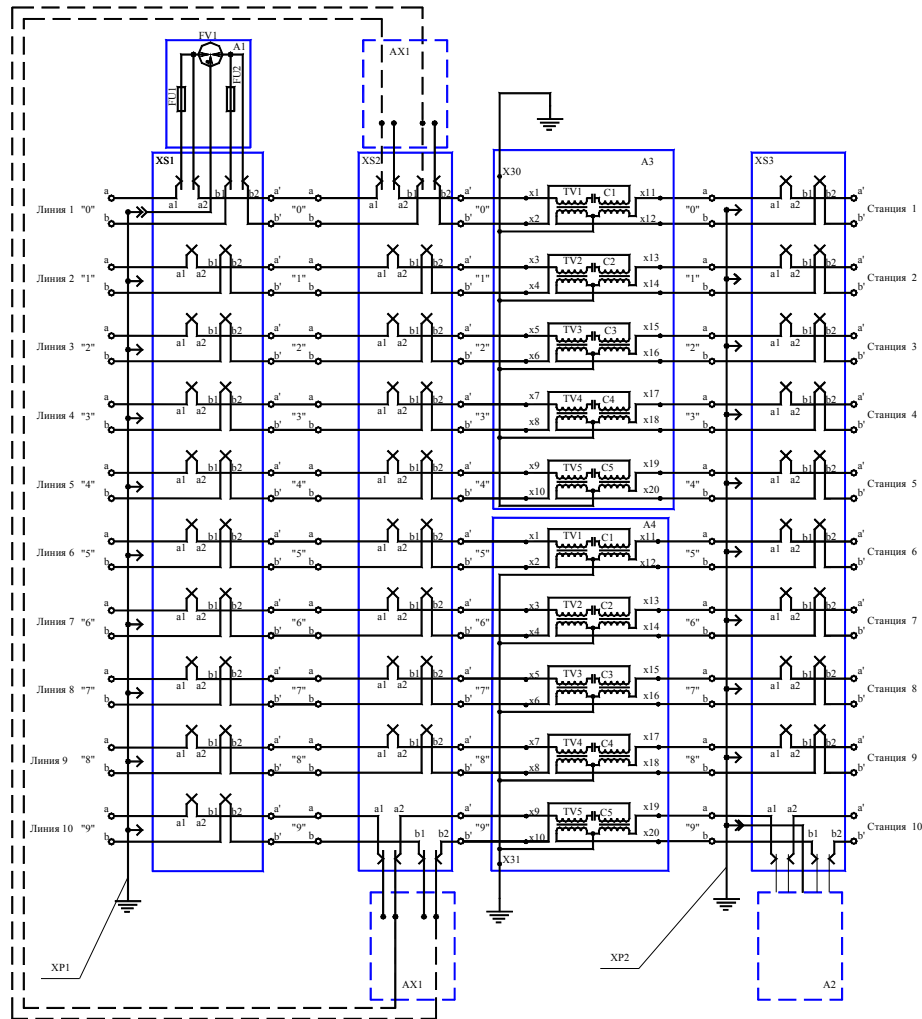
FV1
A1
FU1
FU2
AX1
XS1
XS2
X30
A3
XS3

Линия 1 "0"
Линия 2 "1"
Линия 3 "2"
Линия 4 "3"
Линия 5 "4"
Линия 6 "5"
Линия 7 "6"
Линия 8 "7"
Линия 9 "8"
Линия 10 "9"

TV1 C1 x1 x2 x11 x12
TV2 C2 x3 x4 x13 x14
TV3 C3 x5 x6 x15 x16
TV4 C4 x7 x8 x17 x18
TV5 C5 x9 x10 x19 x20

A4
TV1 C1 x1 x2 x11 x12
TV2 C2 x3 x4 x13 x14
TV3 C3 x5 x6 x15 x16
TV4 C4 x7 x8 x17 x18
TV5 C5 x9 x10 x19 x20
X31

Станция 1
Станция 2
Станция 3
Станция 4
Станция 5
Станция 6
Станция 7
Станция 8
Станция 9
Станция 10

a1 a2 b1 b2
a b a' b'
"0" "1" "2" "3" "4" "5" "6" "7" "8" "9"

XP1
AX1
XP2
A2